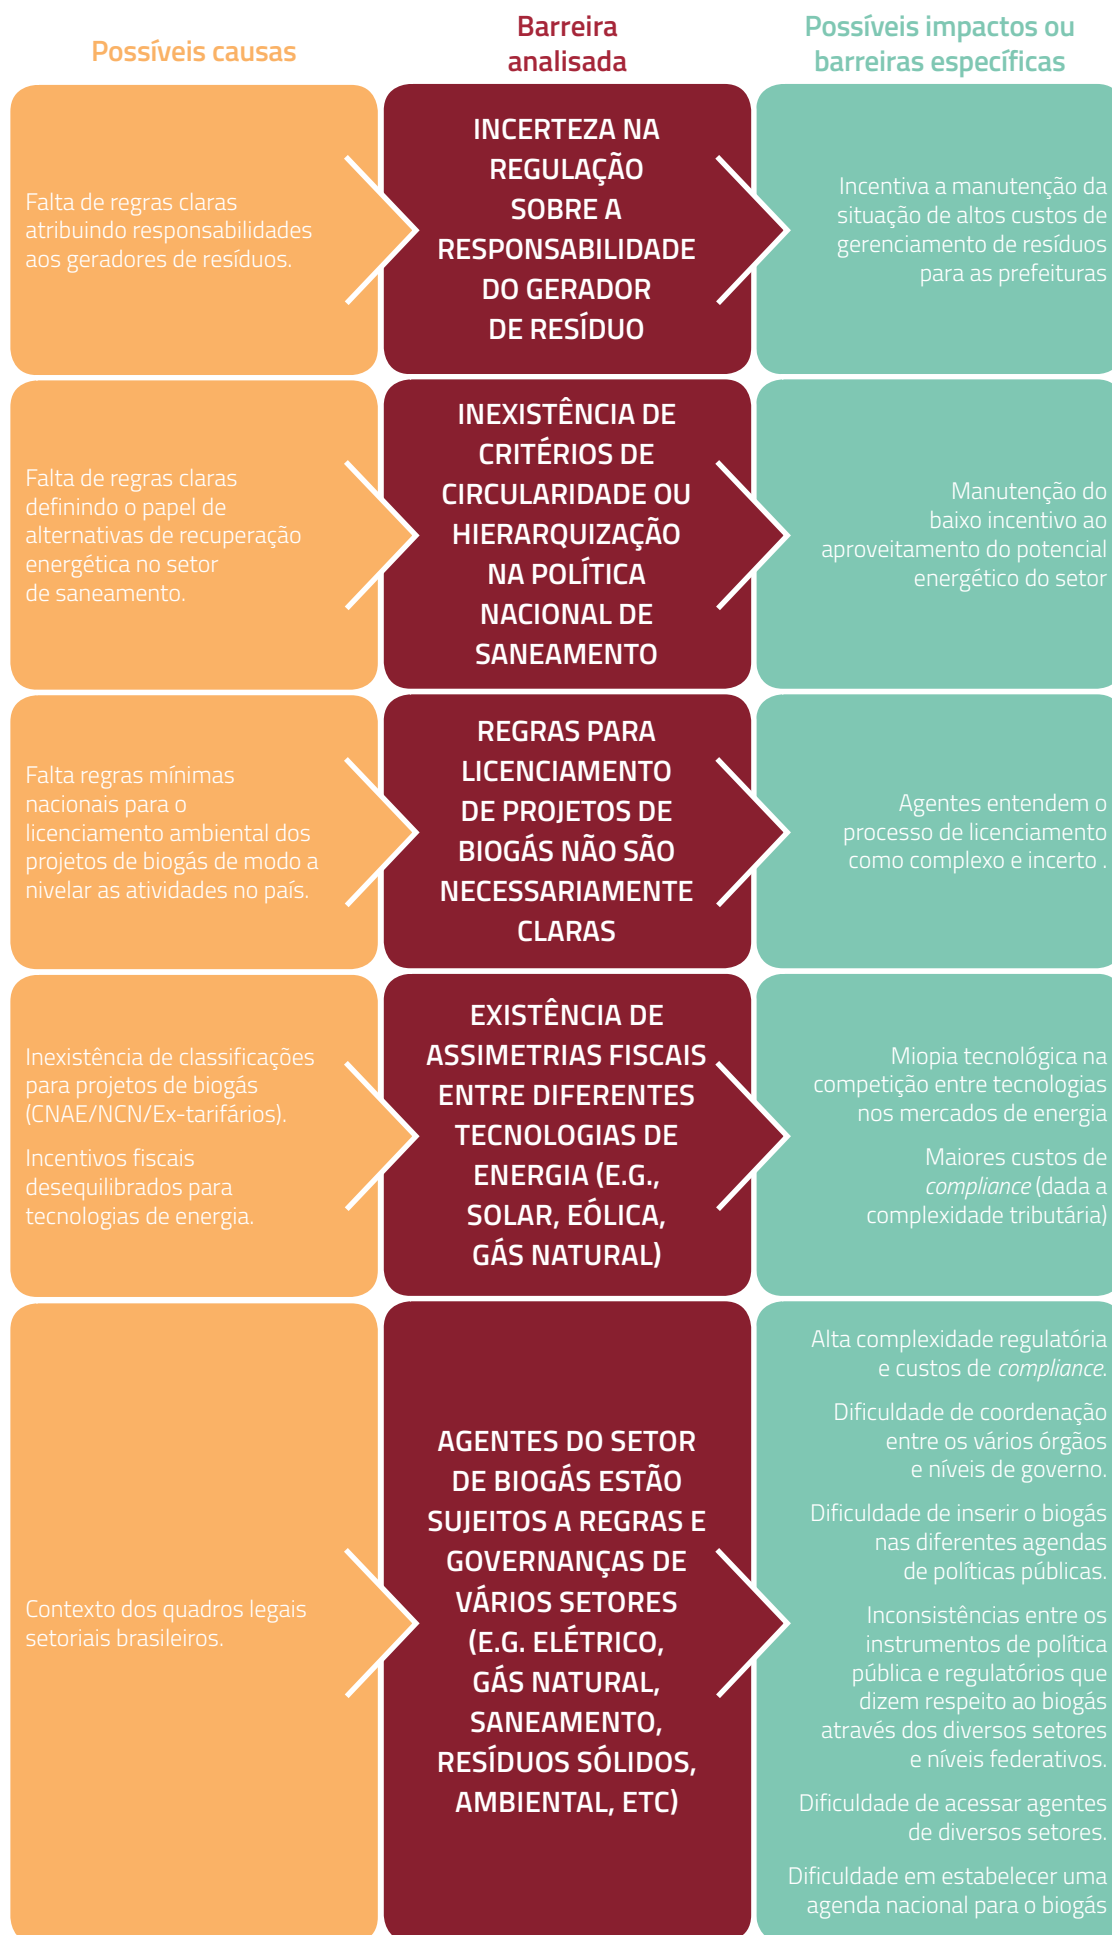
Possíveis causas

Barreira analisada

Possíveis impactos ou barreiras específicas

Falta de regras claras atribuindo responsabilidades aos geradores de resíduos.

INCERTEZA NA REGULAÇÃO SOBRE A RESPONSABILIDADE DO GERADOR DE RESÍDUO

Incentiva a manutenção da situação de altos custos de gerenciamento de resíduos para as prefeituras

Falta de regras claras definindo o papel de alternativas de recuperação energética no setor de saneamento.

INEXISTÊNCIA DE CRITÉRIOS DE CIRCULARIDADE OU HIERARQUIZAÇÃO NA POLÍTICA NACIONAL DE SANEAMENTO

Manutenção do baixo incentivo ao aproveitamento do potencial energético do setor

Falta regras mínimas nacionais para o licenciamento ambiental dos projetos de biogás de modo a nivelar as atividades no país.

REGRAS PARA LICENCIAMENTO DE PROJETOS DE BIOGÁS NÃO SÃO NECESSARIAMENTE CLARAS

Agentes entendem o processo de licenciamento como complexo e incerto .

Inexistência de classificações para projetos de biogás (CNAE/NCN/Ex-tarifários).

Incentivos fiscais desequilibrados para tecnologias de energia.

EXISTÊNCIA DE ASSIMETRIAS FISCAIS ENTRE DIFERENTES TECNOLOGIAS DE ENERGIA (E.G., SOLAR, EÓLICA, GÁS NATURAL)

Miopia tecnológica na competição entre tecnologias nos mercados de energia

Maiores custos de compliance (dada a complexidade tributária)

Contexto dos quadros legais setoriais brasileiros.

AGENTES DO SETOR DE BIOGÁS ESTÃO SUJEITOS A REGRAS E GOVERNANÇAS DE VÁRIOS SETORES (E.G. ELÉTRICO, GÁS NATURAL, SANEAMENTO, RESÍDUOS SÓLIDOS, AMBIENTAL, ETC)

Alta complexidade regulatória e custos de compliance.

Dificuldade de coordenação entre os vários órgãos e níveis de governo.

Dificuldade de inserir o biogás nas diferentes agendas de políticas públicas.

Inconsistências entre os instrumentos de política pública e regulatórios que dizem respeito ao biogás através dos diversos setores e níveis federativos.

Dificuldade de acessar agentes de diversos setores.

Dificuldade em estabelecer uma agenda nacional para o biogás